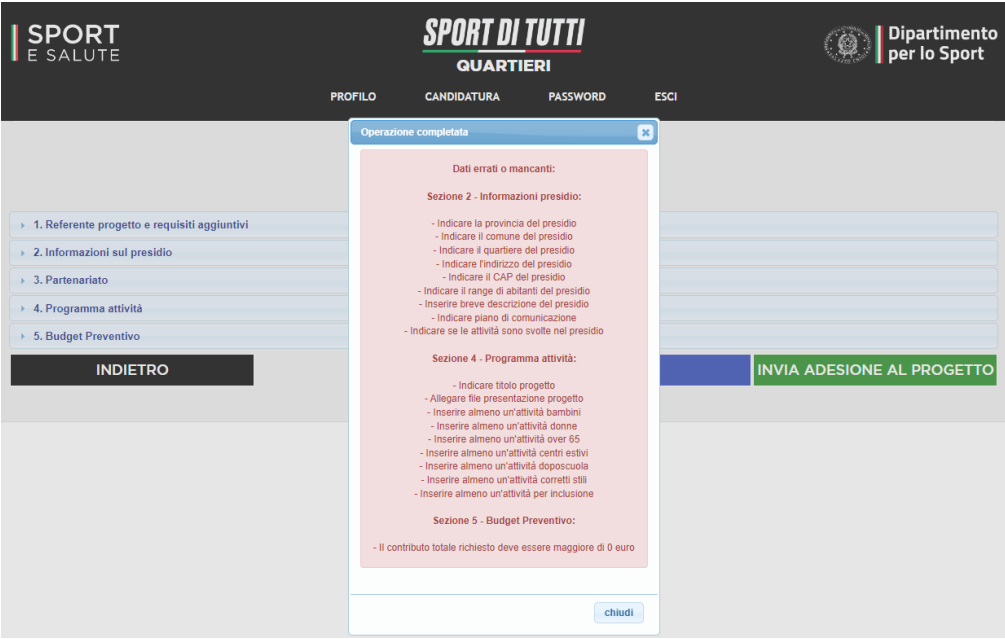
SPORT E SALUTE

SPORT DI TUTTI
QUARTIERI

Dipartimento per lo Sport

PROFILO CANDIDATURA PASSWORD ESCI

Operazione completata

Dati errati o mancanti:

Sezione 2 - Informazioni presidio:

- Indicare la provincia del presidio
- Indicare il comune del presidio
- Indicare il quartiere del presidio
- Indicare l'indirizzo del presidio
- Indicare il CAP del presidio
- Indicare il range di abitanti del presidio
- Inserire breve descrizione del presidio
- Indicare piano di comunicazione
- Indicare se le attività sono svolte nel presidio

Sezione 4 - Programma attività:

- Indicare titolo progetto
- Allegare file presentazione progetto
- Inserire almeno un'attività bambini
- Inserire almeno un'attività donne
- Inserire almeno un'attività over 65
- Inserire almeno un'attività centri estivi
- Inserire almeno un'attività doposcuola
- Inserire almeno un'attività corretti stili
- Inserire almeno un'attività per inclusione

Sezione 5 - Budget Preventivo:

- Il contributo totale richiesto deve essere maggiore di 0 euro

chiudi

1. Referente progetto e requisiti aggiuntivi
2. Informazioni sul presidio
3. Partenariato
4. Programma attività
5. Budget Preventivo

INDIETRO

INVIA ADESIONE AL PROGETTO